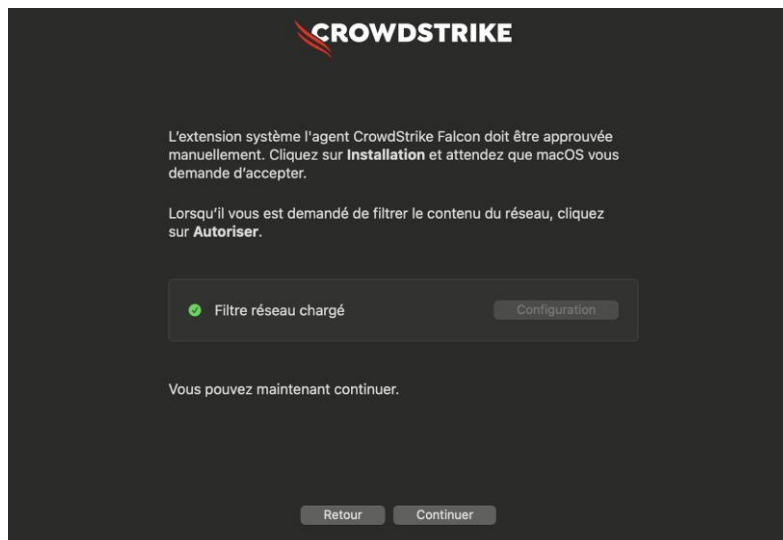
CROWDSTRIKE

L'extension système l'agent CrowdStrike Falcon doit être approuvée manuellement. Cliquez sur **Installation** et attendez que macOS vous demande d'accepter.

Lorsqu'il vous est demandé de filtrer le contenu du réseau, cliquez sur **Autoriser**.

Filtre réseau chargé

Configuration

Vous pouvez maintenant continuer.

Retour

Continuer